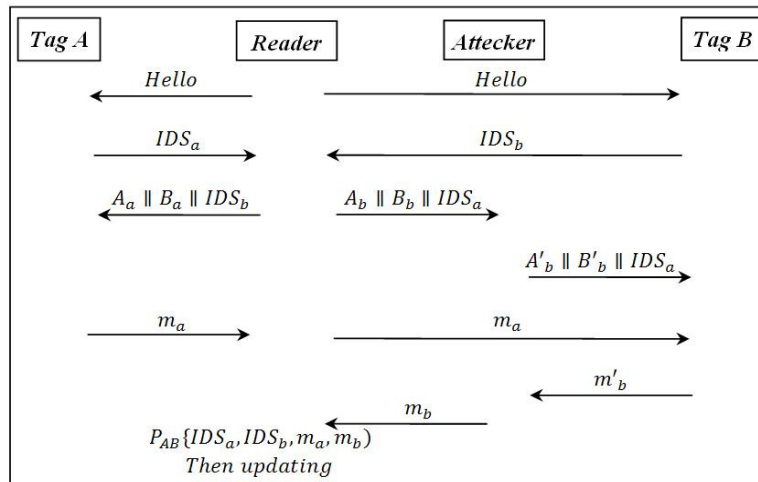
Tag A

Reader

Attecker

Tag B

Hello

Hello

$IDS_a$

$IDS_b$

$A_a \parallel B_a \parallel IDS_b$

$A_b \parallel B_b \parallel IDS_a$

$A'_b \parallel B'_b \parallel IDS_a$

$m_a$

$m_a$

$m'_b$

$m_b$

$P_{AB}\{IDS_a, IDS_b, m_a, m_b)$
Then updating